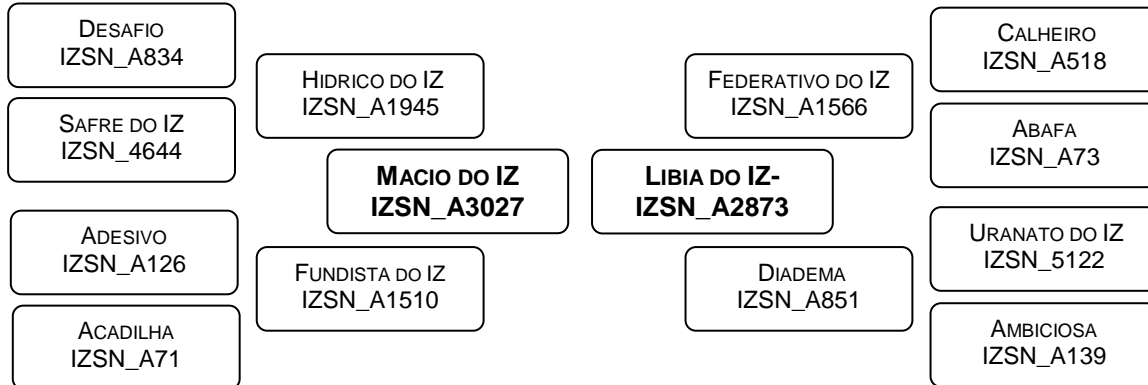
Desafio
IZSN_A834

Safre do IZ
IZSN_4644

Adesivo
IZSN_A126

Acadilha
IZSN_A71

Hidrico do IZ
IZSN_A1945

Macio do IZ
IZSN_A3027

Fundista do IZ
IZSN_A1510

Libia do IZ-
IZSN_A2873

Federativo do IZ
IZSN_A1566

Diadema
IZSN_A851

Calheiro
IZSN_A518

Abafa
IZSN_A73

Uranato do IZ
IZSN_5122

Ambiciosa
IZSN_A139